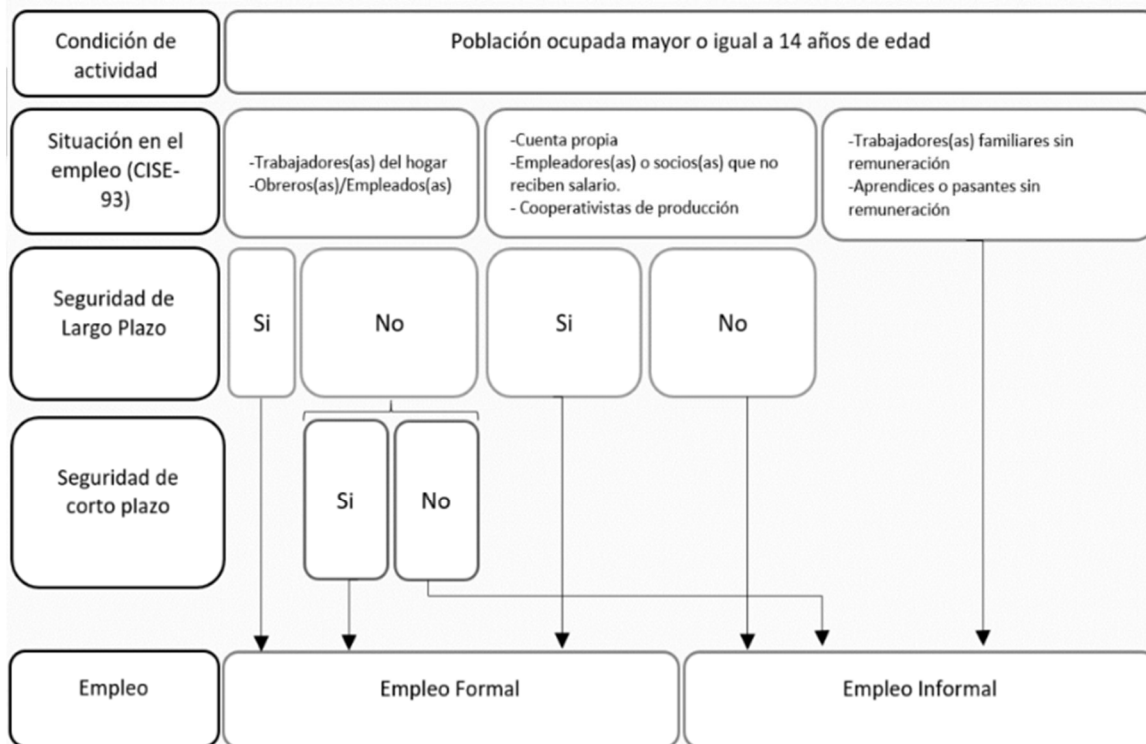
Condición de actividad

Población ocupada mayor o igual a 14 años de edad

Situación en el empleo (CISE-93)

-Trabajadores(as) del hogar
-Obreros(as)/Empleados(as)

-Cuenta propia
-Empleadores(as) o socios(as) que no reciben salario.
- Cooperativistas de producción

-Trabajadores(as) familiares sin remuneración
-Aprendices o pasantes sin remuneración

Seguridad de Largo Plazo

Si

No

Si

No

Seguridad de corto plazo

Si

No

Empleo

Empleo Formal

Empleo Informal